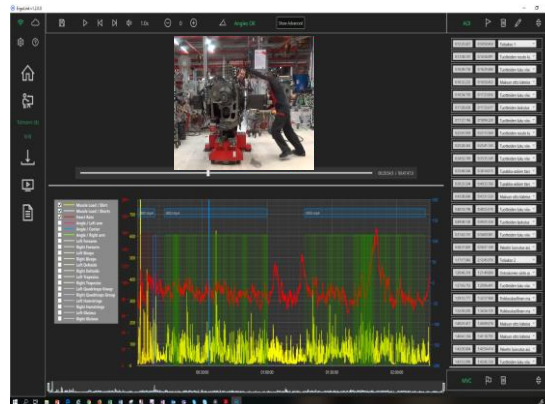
ErgoLink v1.23.0

1.0x

Angles ON

Show Advanced

Muscle Load / Work
Muscle Load / Work
Heart Rate
Angle / Left arm
Angle / Trunk
Angle / Right arm
Left Forearm
Right Forearm
Left Biceps
Right Biceps
Left Triceps
Right Triceps
Left Deltoids
Right Deltoids
Left Trapezius
Right Trapezius
Left Quadriceps
Right Quadriceps
Left Hamstrings
Right Hamstrings
Left Gluteus
Right Gluteus

Työvaihe 1
Työvaihe 2

ADD

00:00:00
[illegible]